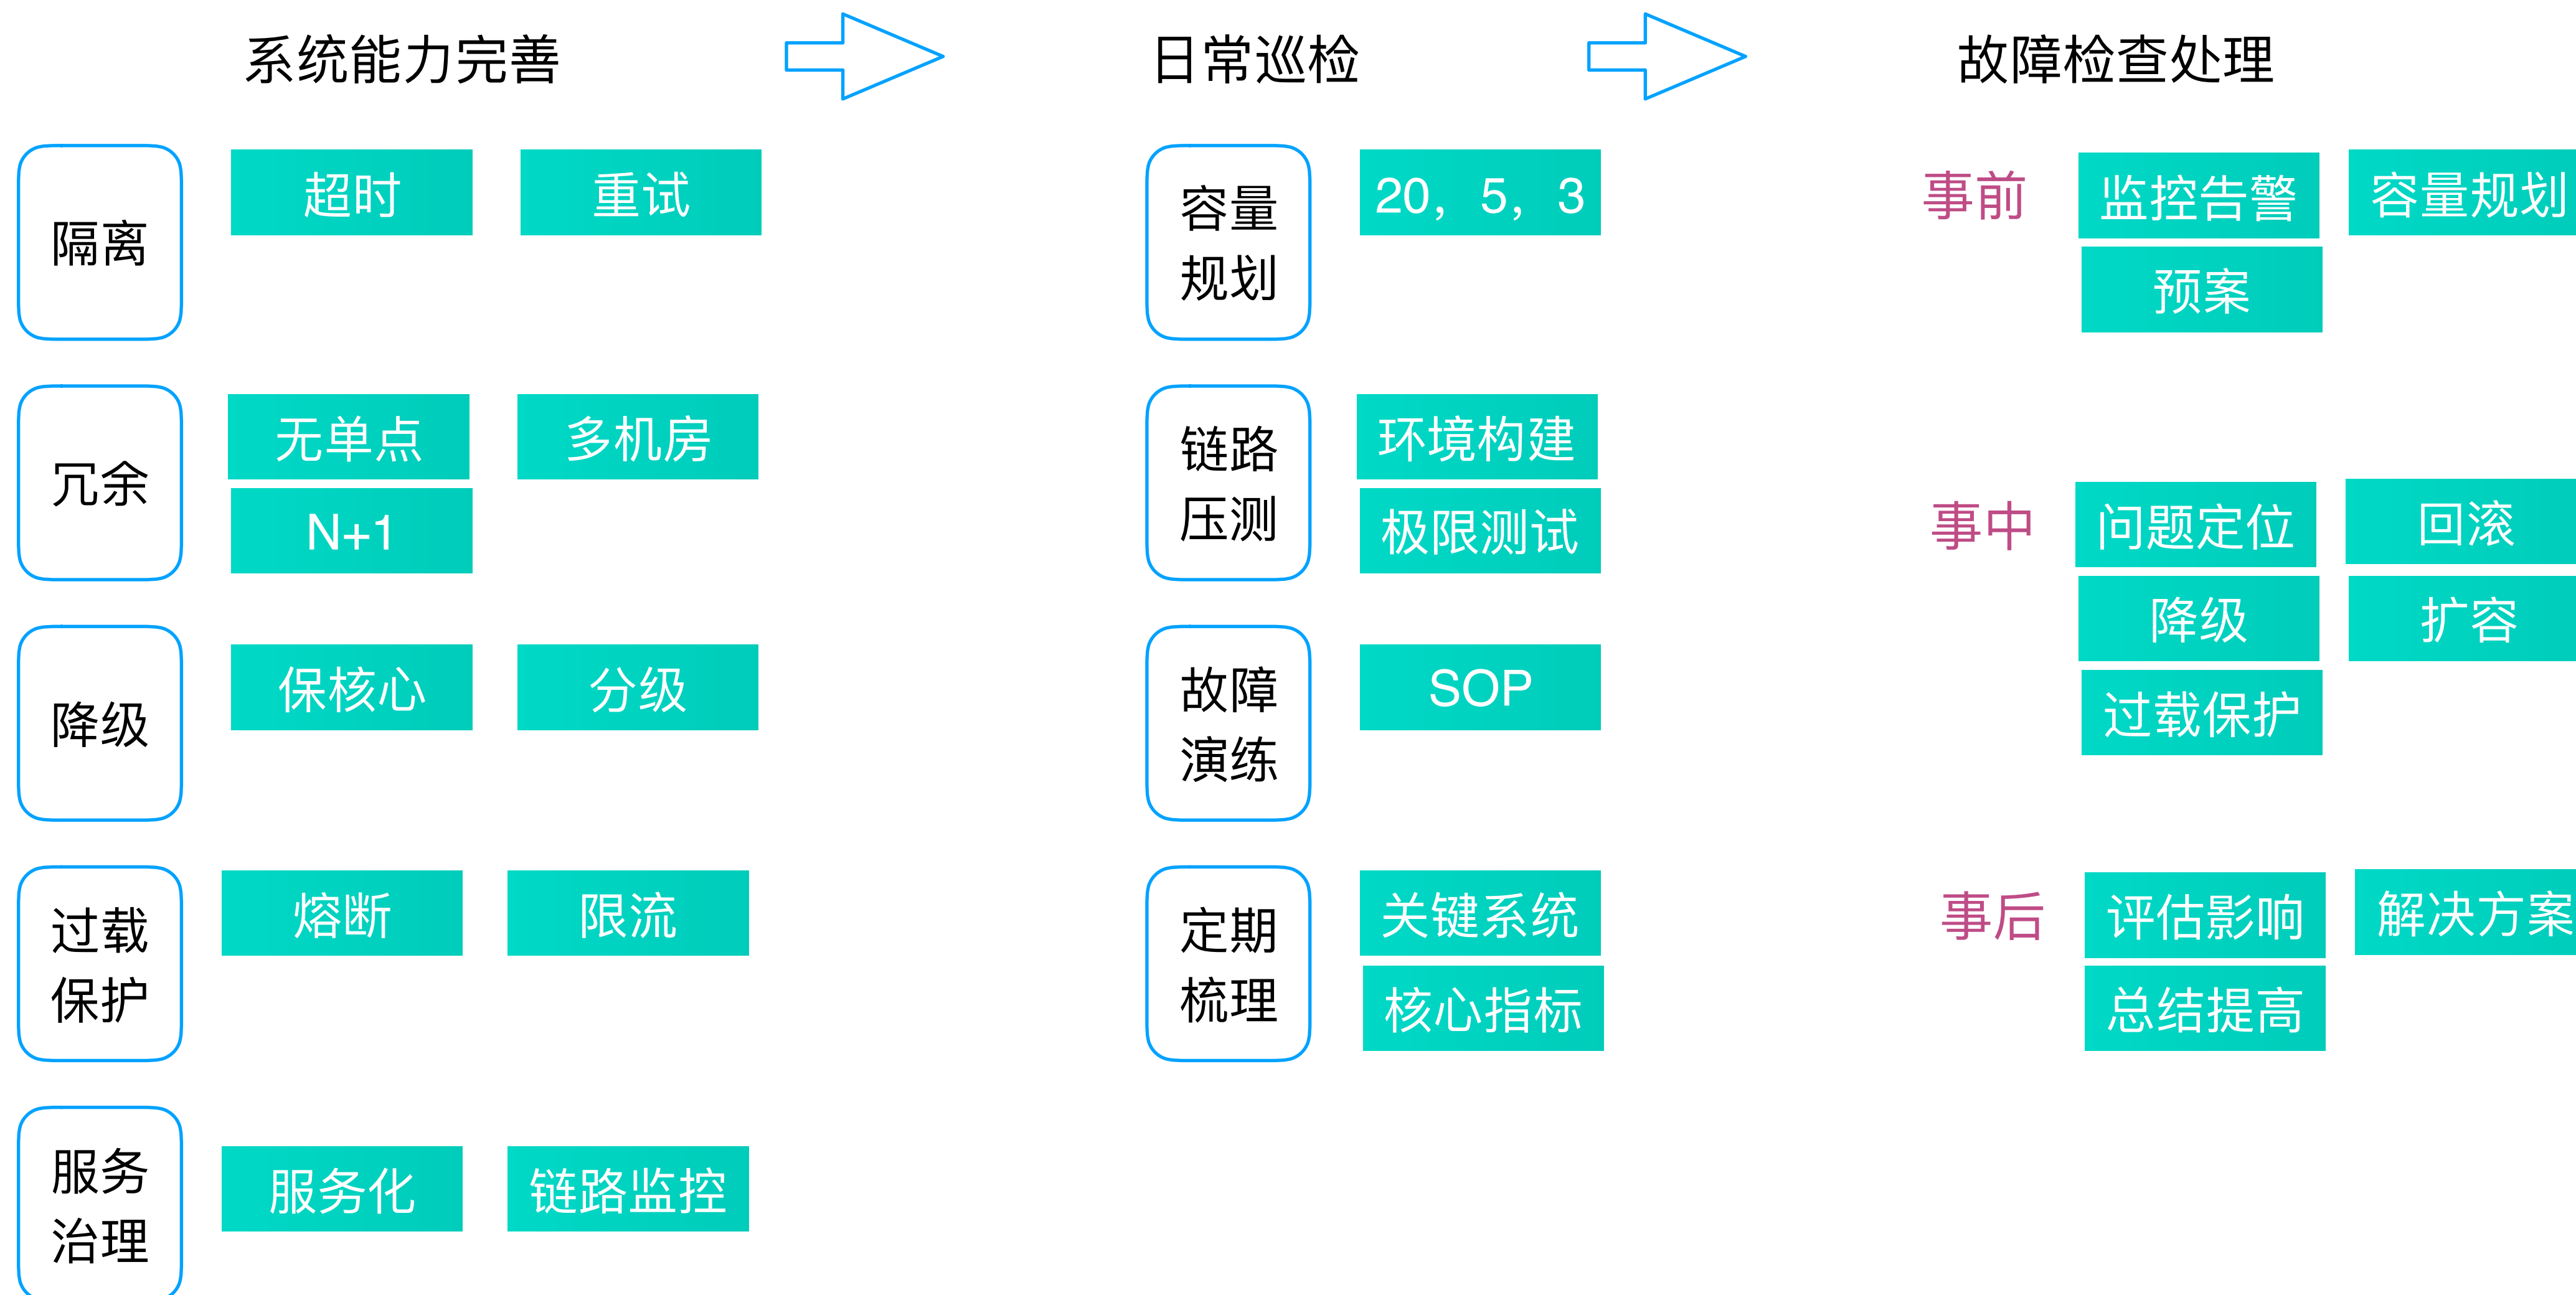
系统能力完善

隔离
超时
重试

冗余
无单点
多机房
N+1

降级
保核心
分级

过载保护
熔断
限流

服务治理
服务化
链路监控

日常巡检

容量规划
20，5，3

链路压测
环境构建
极限测试

故障演练
SOP

定期梳理
关键系统
核心指标

故障检查处理

事前
监控告警
容量规划
预案

事中
问题定位
回滚
降级
扩容
过载保护

事后
评估影响
解决方案
总结提高